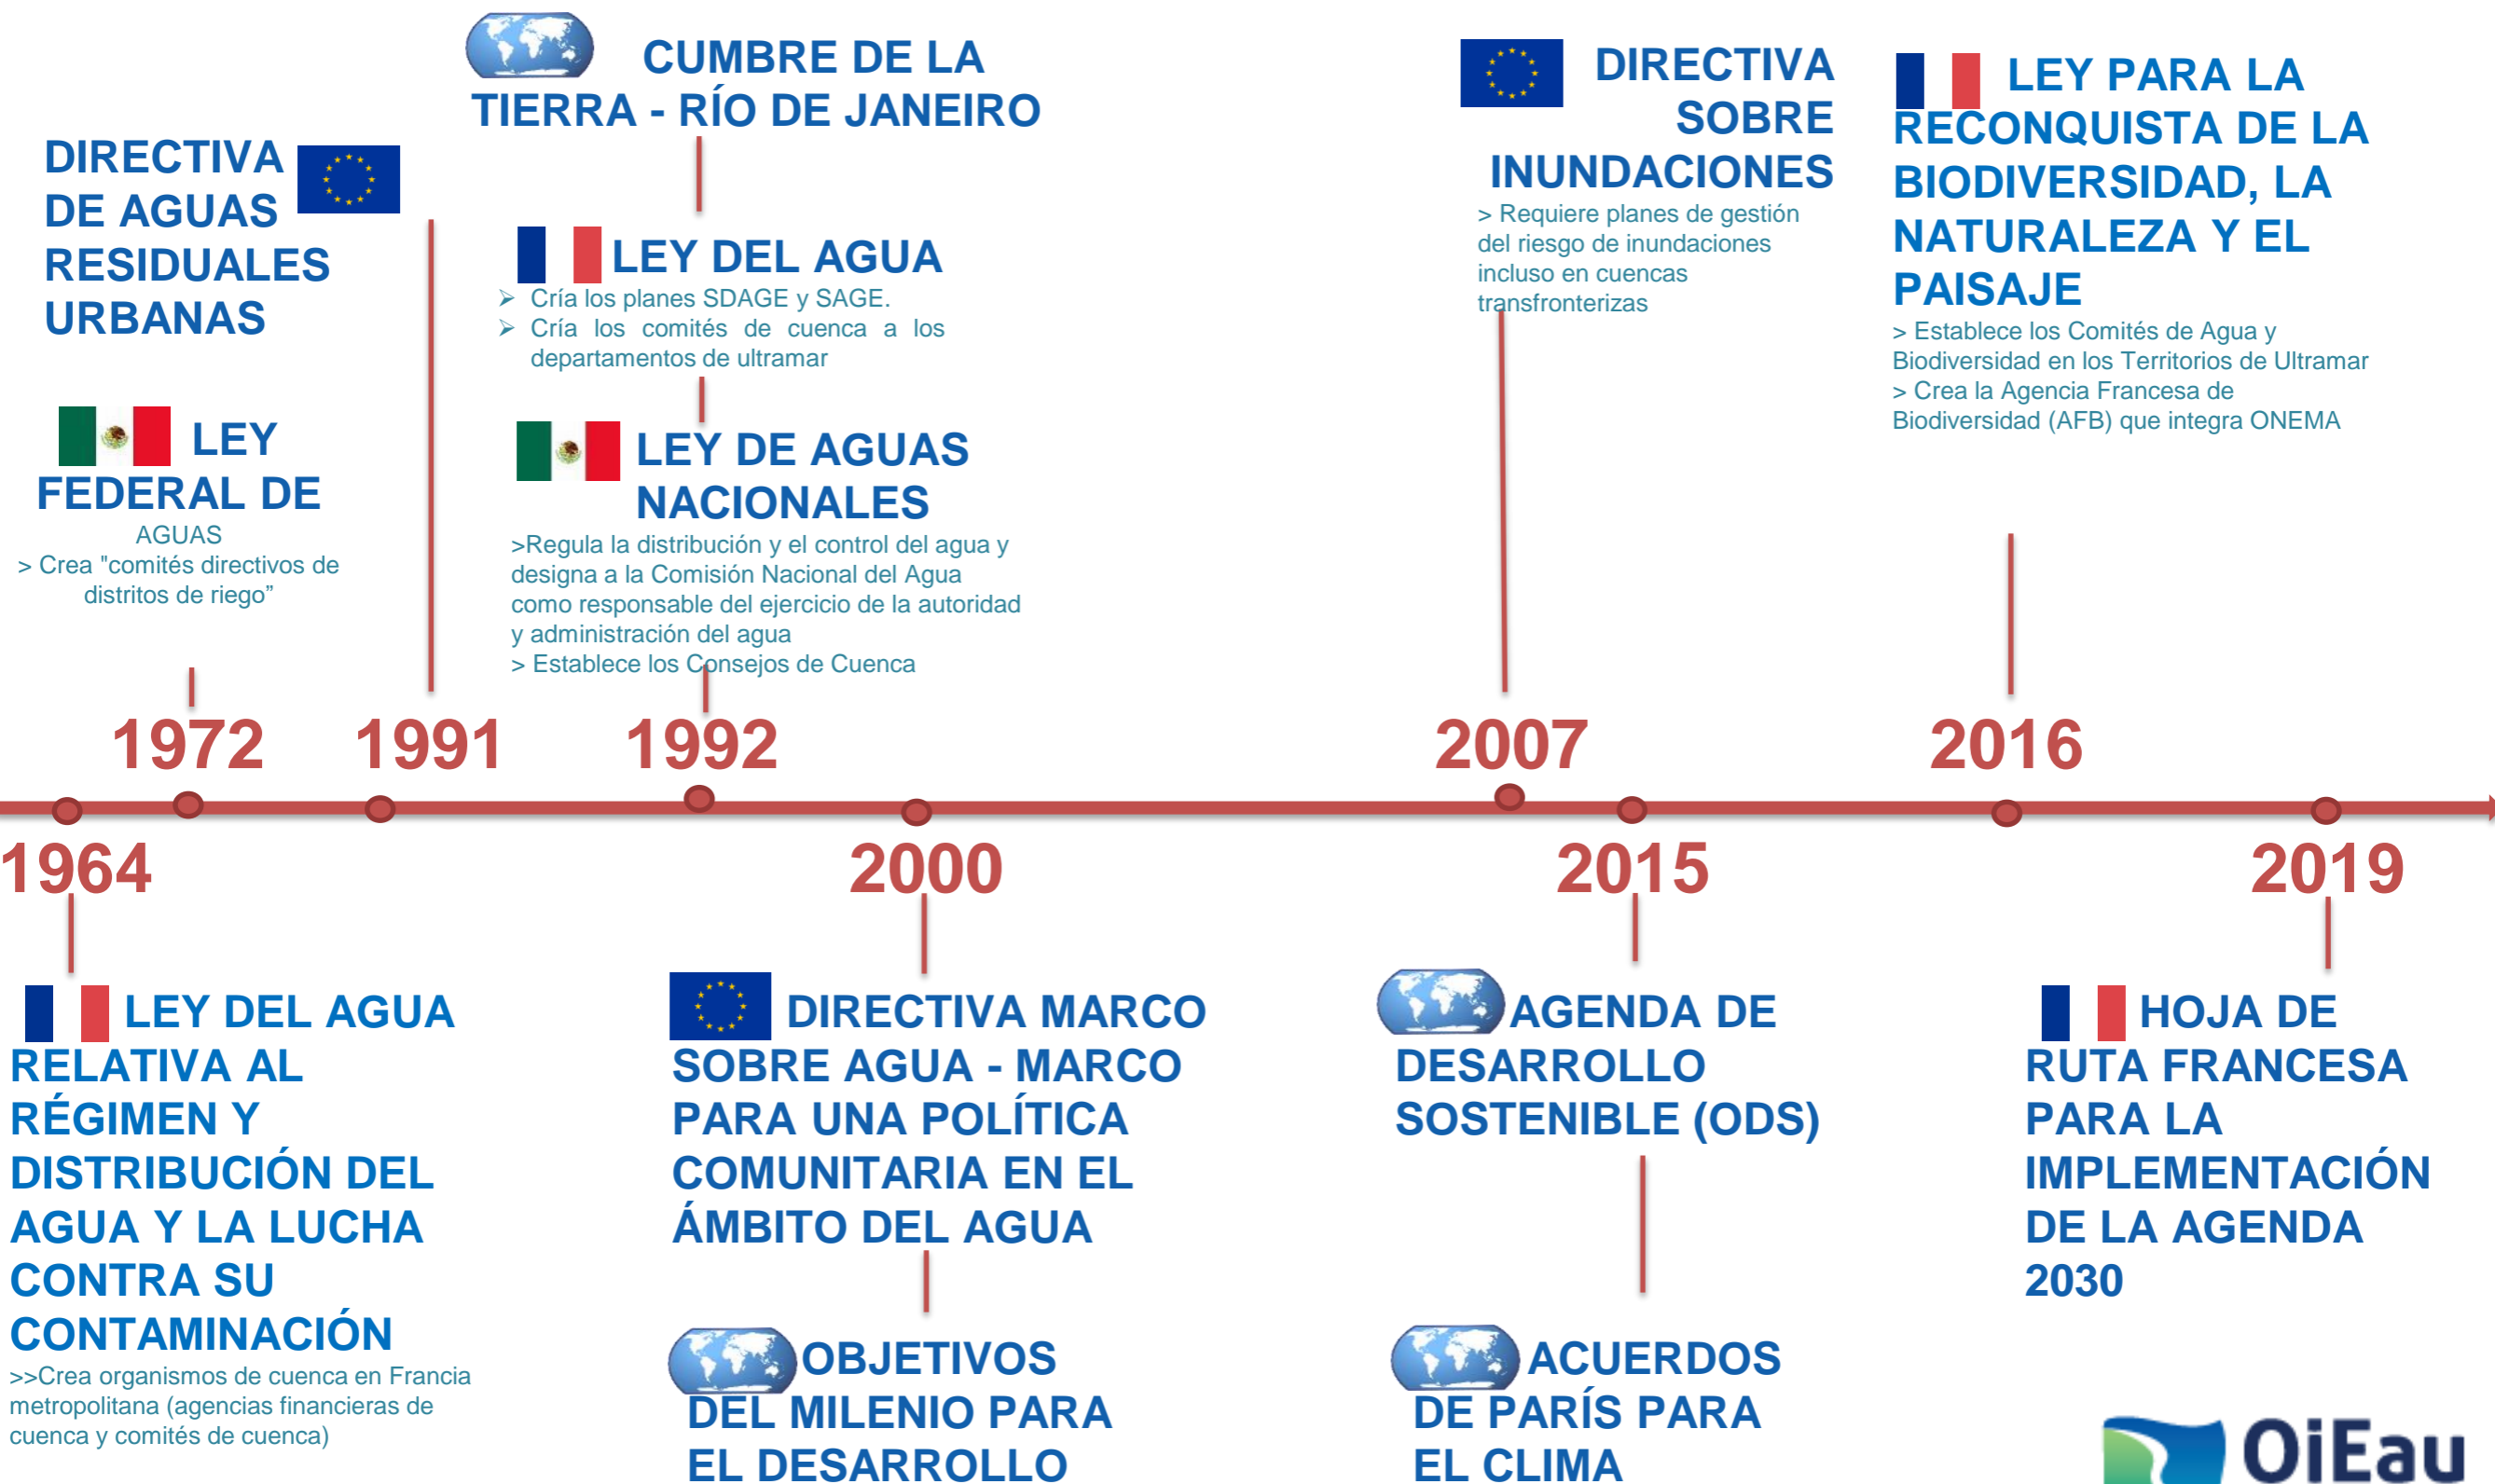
CUMBRE DE LA TIERRA - RÍO DE JANEIRO

DIRECTIVA DE AGUAS RESIDUALES URBANAS

LEY DEL AGUA
➢ Cría los planes SDAGE y SAGE.
➢ Cría los comités de cuenca a los departamentos de ultramar

LEY FEDERAL DE AGUAS
> Crea "comités directivos de distritos de riego"

LEY DE AGUAS NACIONALES
>Regula la distribución y el control del agua y designa a la Comisión Nacional del Agua como responsable del ejercicio de la autoridad y administración del agua
> Establece los Consejos de Cuenca

DIRECTIVA SOBRE INUNDACIONES
> Requiere planes de gestión del riesgo de inundaciones incluso en cuencas transfronterizas

LEY PARA LA RECONQUISTA DE LA BIODIVERSIDAD, LA NATURALEZA Y EL PAISAJE
> Establece los Comités de Agua y Biodiversidad en los Territorios de Ultramar
> Crea la Agencia Francesa de Biodiversidad (AFB) que integra ONEMA

1972 1991 1992 2007 2016

1964 2000 2015 2019

LEY DEL AGUA RELATIVA AL RÉGIMEN Y DISTRIBUCIÓN DEL AGUA Y LA LUCHA CONTRA SU CONTAMINACIÓN
>>Crea organismos de cuenca en Francia metropolitana (agencias financieras de cuenca y comités de cuenca)

DIRECTIVA MARCO SOBRE AGUA - MARCO PARA UNA POLÍTICA COMUNITARIA EN EL ÁMBITO DEL AGUA

OBJETIVOS DEL MILENIO PARA EL DESARROLLO

AGENDA DE DESARROLLO SOSTENIBLE (ODS)

ACUERDOS DE PARÍS PARA EL CLIMA

HOJA DE RUTA FRANCESA PARA LA IMPLEMENTACIÓN DE LA AGENDA 2030

OiEau